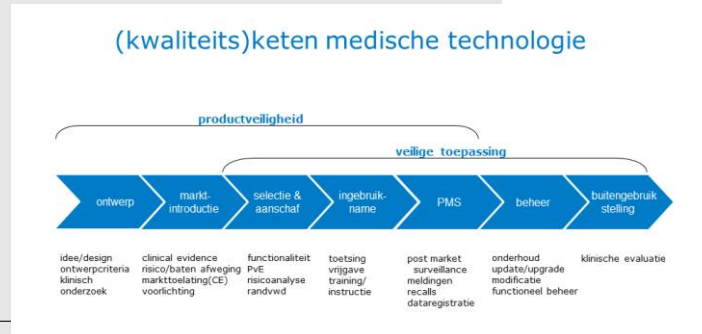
(kwaliteits)keten medische technologie

productveiligheid

veilige toepassing

ontwerp

markt-introductie

selectie & aanschaf

ingebruik-name

PMS

beheer

buitengebruik stelling

idee/design
ontwerpcriteria
klinisch
onderzoek

clinical evidence
risico/baten afweging
markttoelating(CE)
voorlichting

functionaliteit
PvE
risicoanalyse
randvwd

toetsing
vrijgave
training/
instructie

post market
surveillance
meldingen
recalls
dataregistratie

onderhoud
update/upgrade
modificatie
functioneel beheer

klinische evaluatie